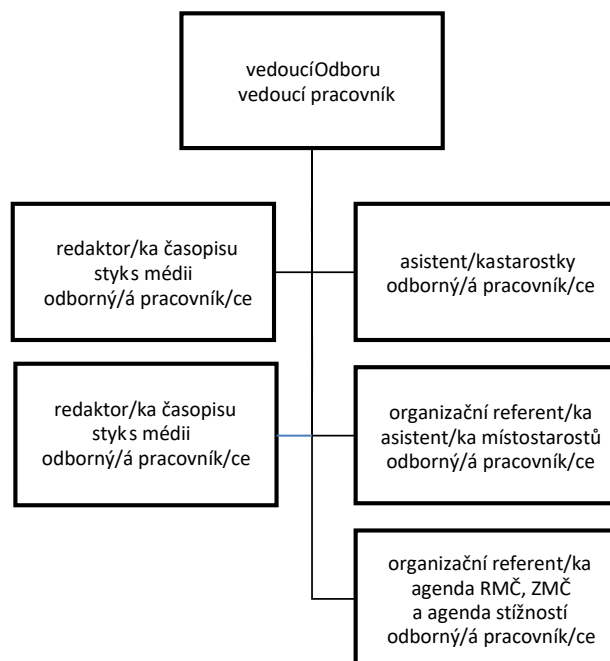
vedoucíOdboru
vedoucí pracovník

redaktor/ka časopisu
styks médii
odborný/á pracovník/ce

asistent/kastarostky
odborný/á pracovník/ce

redaktor/ka časopisu
styks médii
odborný/á pracovník/ce

organizační referent/ka
asistent/ka místostarostů
odborný/á pracovník/ce

organizační referent/ka
agenda RMČ, ZMČ
a agenda stížností
odborný/á pracovník/ce